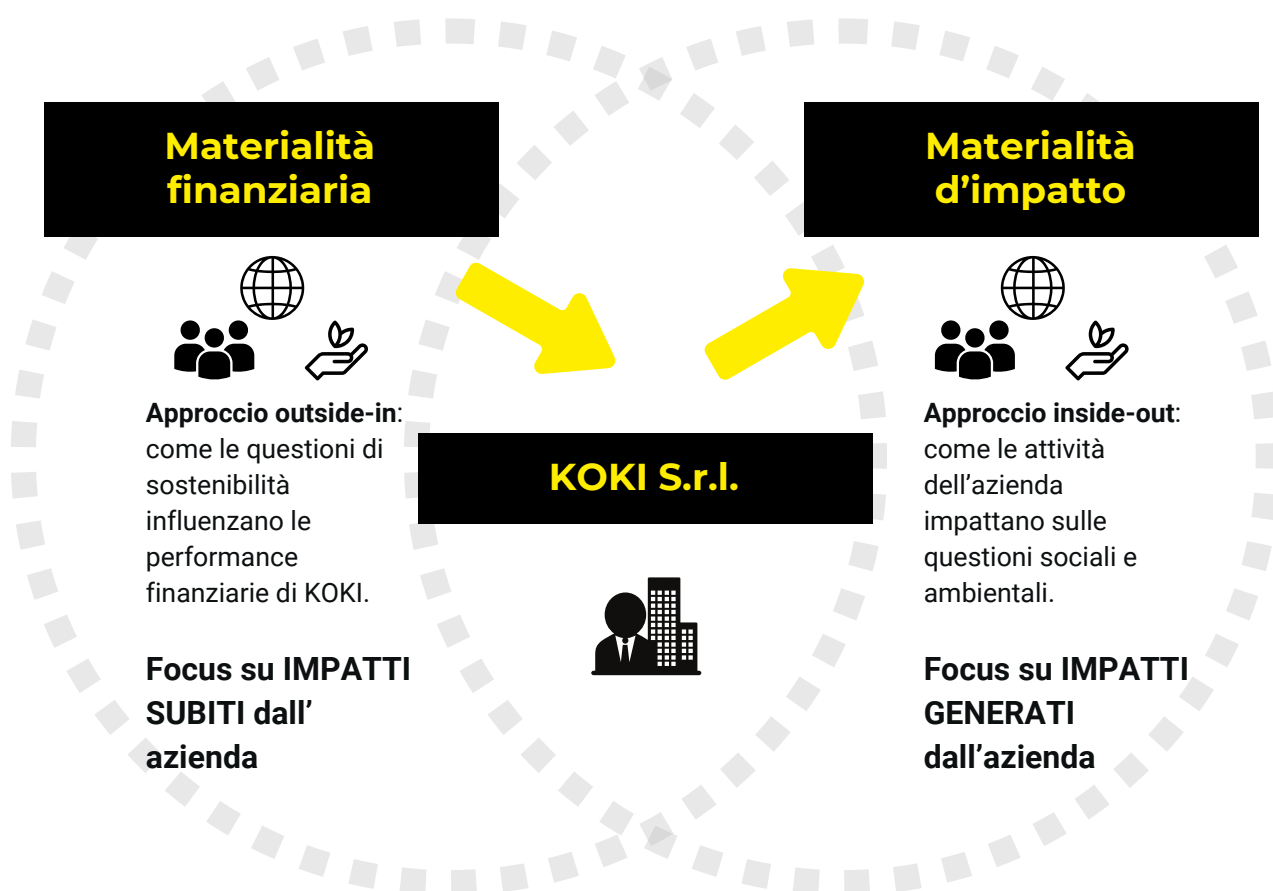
Materialità finanziaria

Approccio outside-in: come le questioni di sostenibilità influenzano le performance finanziarie di KOKI.

Focus su IMPATTI SUBITI dall' azienda

KOKI S.r.l.

Materialità d'impatto

Approccio inside-out: come le attività dell'azienda impattano sulle questioni sociali e ambientali.

Focus su IMPATTI GENERATI dall'azienda